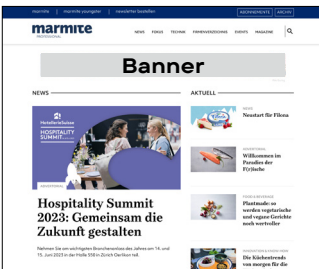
marmite | marmite youngster | newsletter bestellen
ABONNEMENTE | ARCHIV

marmite
PROFESSIONAL

NEWS FOKUS TECHNIK FOODSERVICE FOODSTORIES EVENTS MAGAZINE

Banner

NEWS

HotellerieSuisse
HOSPITALITY SUMMIT

INDUSTRIAL

Hospitality Summit 2023: Gemeinsam die Zukunft gestalten

Nehmen Sie am wichtigsten Branchenanlass des Jahres am 14. und 15. Juni 2023 in der Halle 550 in Zürich Oerlikon teil.

AKTUELL

NEWS
Neustart für Filona

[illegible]
Willkommen im Paradies der F(r)ische

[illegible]
Plantmade: so werden vegetarische und vegane Gerichte noch wertvoller

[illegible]
Die Küchentrends von morgen für die